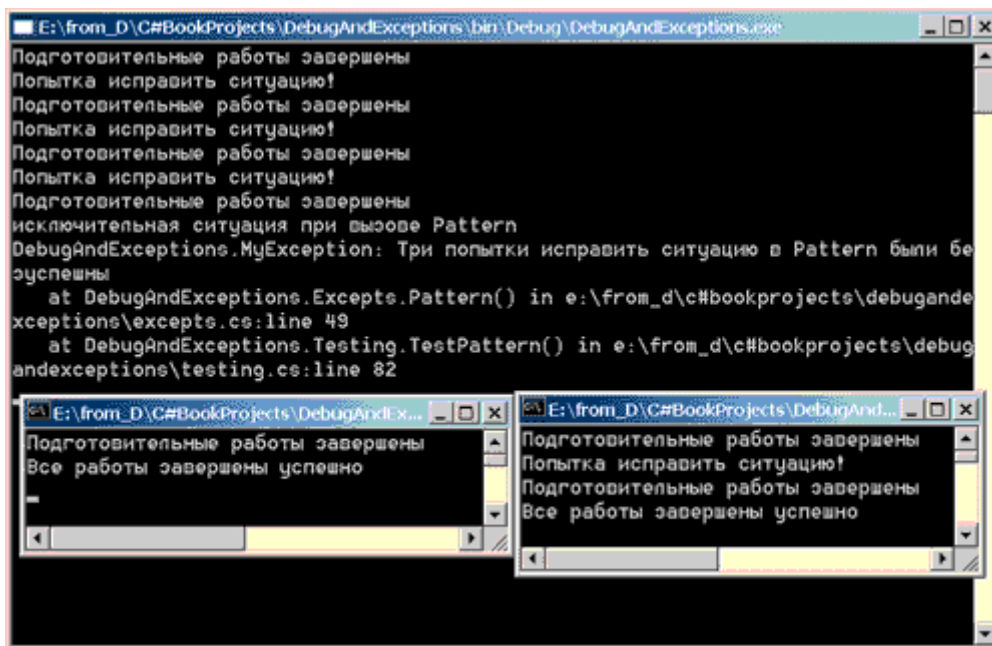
E:\from_D\C#BookProjects\DebugAndExceptions\bin\Debug\DebugAndExceptions.exe
Подготовительные работы завершены
Попытка исправить ситуацию!
Подготовительные работы завершены
Попытка исправить ситуацию!
Подготовительные работы завершены
Попытка исправить ситуацию!
Подготовительные работы завершены
исключительная ситуация при вызове Pattern
DebugAndExceptions.MyException: Три попытки исправить ситуацию в Pattern были безуспешны
at DebugAndExceptions.Excepts.Pattern() in e:\from_d\c#bookprojects\debugandexceptions\excepts.cs:line 49
at DebugAndExceptions.Testing.TestPattern() in e:\from_d\c#bookprojects\debugandexceptions\testing.cs:line 82

E:\from_D\C#BookProjects\DebugAndEx...
Подготовительные работы завершены
Все работы завершены успешно

E:\from_D\C#BookProjects\DebugAnd...
Подготовительные работы завершены
Попытка исправить ситуацию!
Подготовительные работы завершены
Все работы завершены успешно